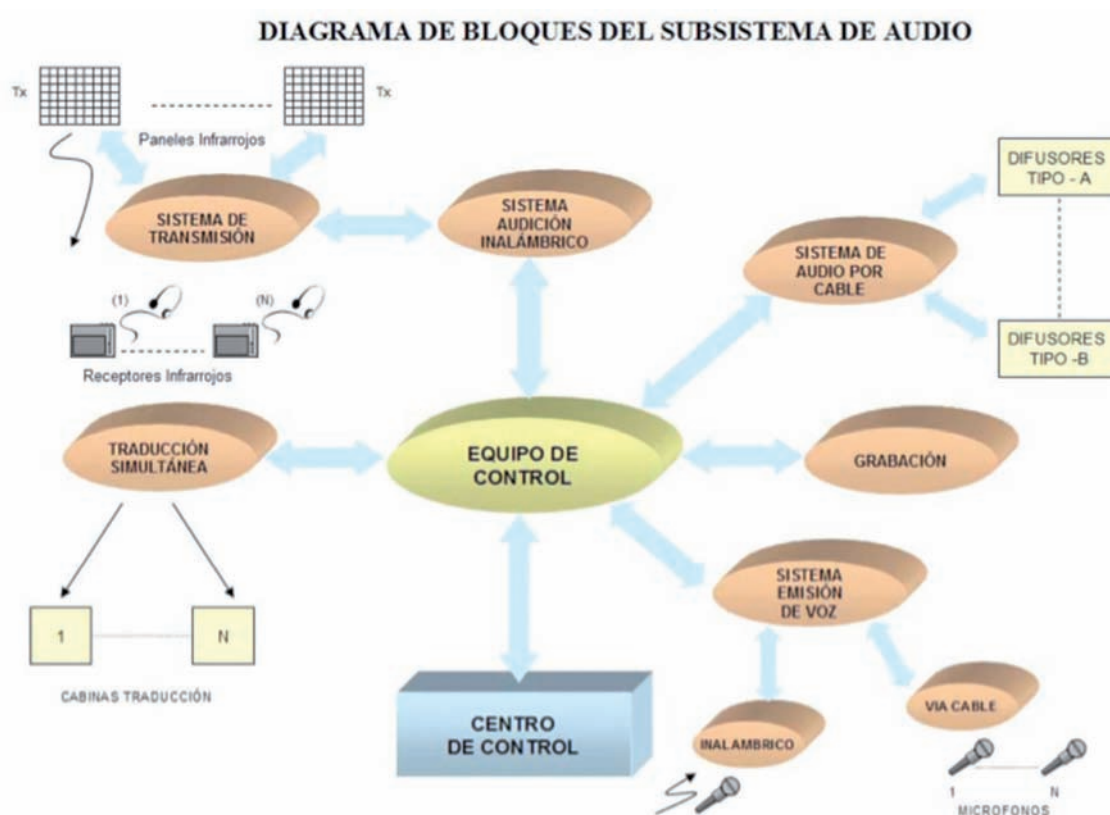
DIAGRAMA DE BLOQUES DEL SUBSISTEMA DE AUDIO

Tx

Tx

Paneles Infrarrojos

SISTEMA DE TRANSMISIÓN

SISTEMA AUDICIÓN INALÁMBRICO

DIFUSORES TIPO - A

SISTEMA DE AUDIO POR CABLE

DIFUSORES TIPO -B

(1)

(N)

Receptores Infrarrojos

TRADUCCIÓN SIMULTÁNEA

EQUIPO DE CONTROL

GRABACIÓN

SISTEMA EMISIÓN DE VOZ

1

N

CABINAS TRADUCCIÓN

CENTRO DE CONTROL

INALAMBRICO

VIA CABLE

1

N

MICROFONOS